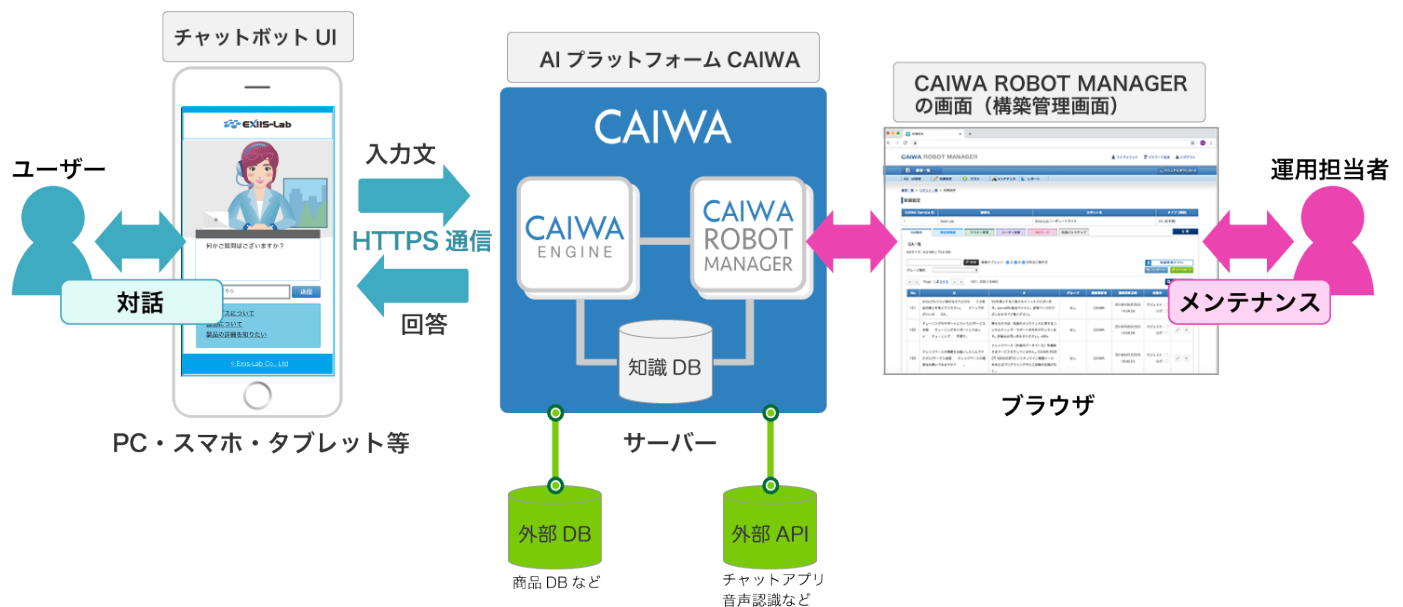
チャットボット UI

AI プラットフォーム CAIWA

CAIWA ROBOT MANAGER の画面（構築管理画面）

ユーザー

EXIIS-Lab

何かご質問はございますか？

送信

スについて

品について

製品の詳細を知りたい

© Exiis-Lab Co., Ltd

対話

入力文

HTTPS 通信

回答

CAIWA

CAIWA ENGINE

CAIWA ROBOT MANAGER

知識 DB

CAIWA ROBOT MANAGER

運用担当者

メンテナンス

ブラウザ

PC・スマホ・タブレット等

サーバー

外部 DB

商品 DB など

外部 API

チャットアプリ
音声認識など